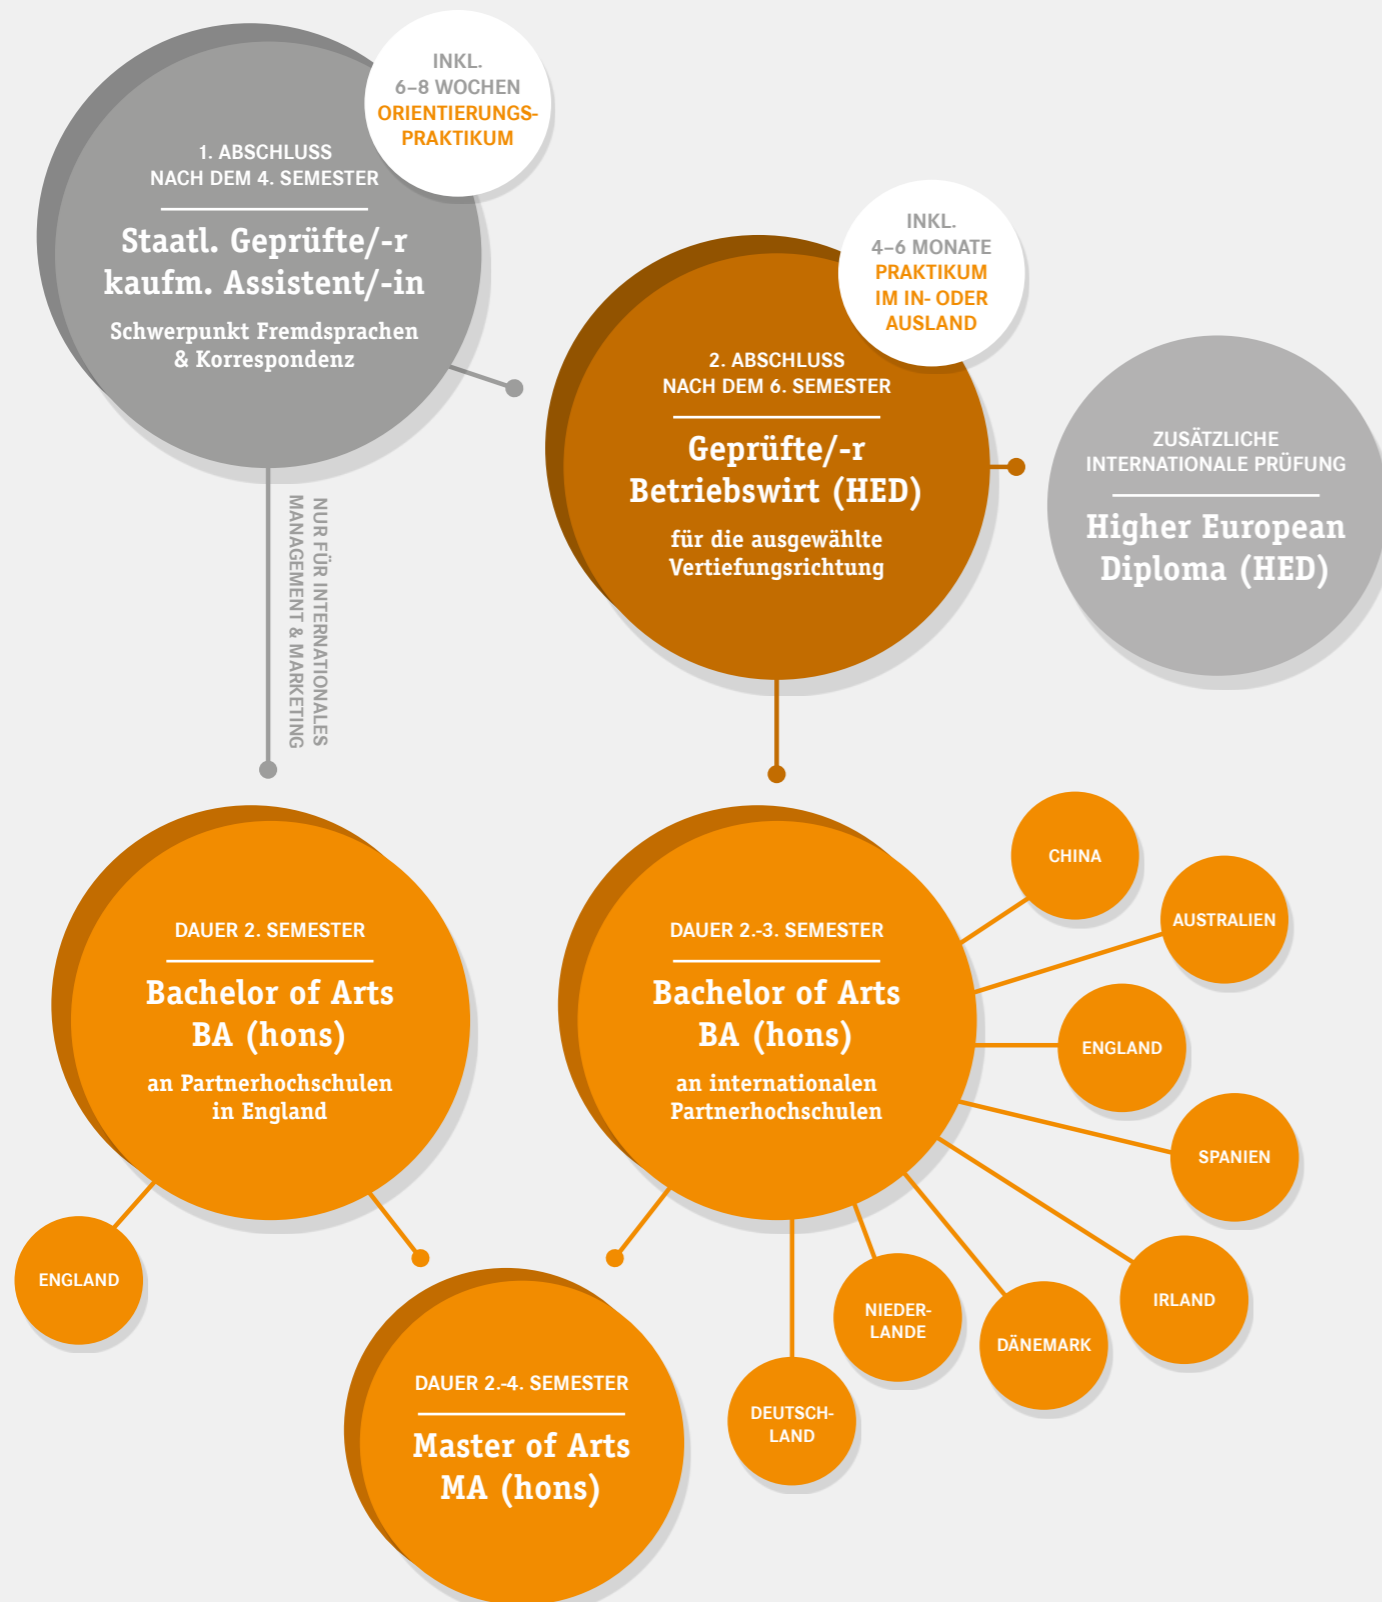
INKL.
6–8 WOCHEN
ORIENTIERUNGSPRAKTIKUM

1. ABSCHLUSS
NACH DEM 4. SEMESTER

Staatl. Geprüfte/-r kaufm. Assistent/-in

Schwerpunkt Fremdsprachen & Korrespondenz

INKL.
4–6 MONATE
PRAKTIKUM
IM IN- ODER AUSLAND

2. ABSCHLUSS
NACH DEM 6. SEMESTER

Geprüfte/-r Betriebswirt (HED)

für die ausgewählte Vertiefungsrichtung

ZUSÄTZLICHE INTERNATIONALE PRÜFUNG

Higher European Diploma (HED)

NUR FÜR INTERNATIONALES MANAGEMENT & MARKETING

DAUER 2. SEMESTER

Bachelor of Arts BA (hons)

an Partnerhochschulen in England

ENGLAND

DAUER 2.-3. SEMESTER

Bachelor of Arts BA (hons)

an internationalen Partnerhochschulen

CHINA

AUSTRALIEN

ENGLAND

SPANIEN

IRLAND

DÄNEMARK

NIEDERLANDE

DEUTSCHLAND

DAUER 2.-4. SEMESTER

Master of Arts MA (hons)